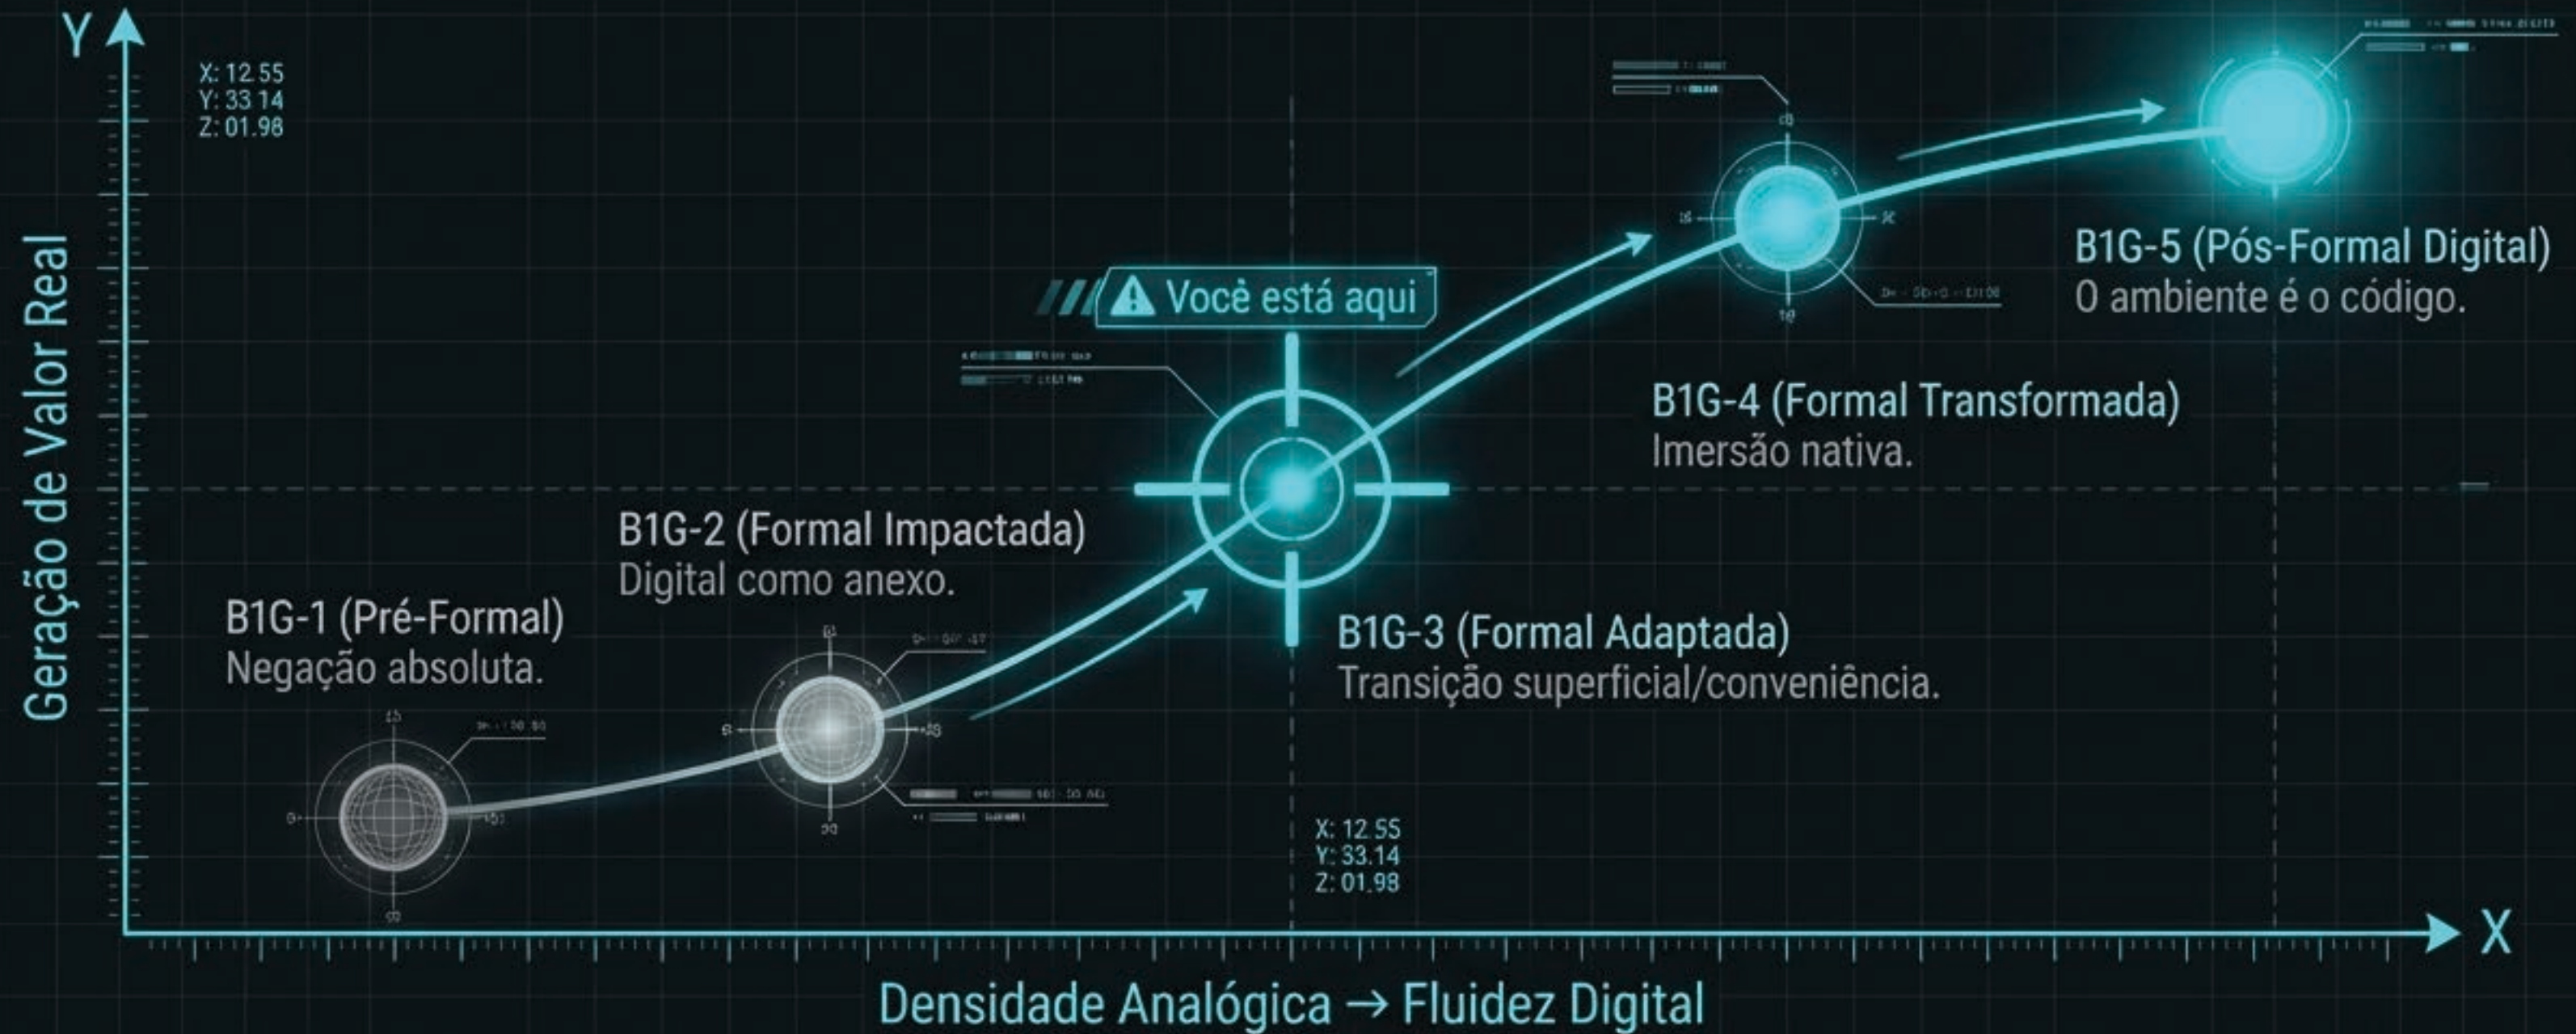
Y

X: 12.55
Y: 33 14
Z: 01.98

Geração de Valor Real

⚠ Você está aqui

B1G-5 (Pós-Formal Digital)
O ambiente é o código.

B1G-4 (Formal Transformada)
Imersão nativa.

B1G-2 (Formal Impactada)
Digital como anexo.

B1G-1 (Pré-Formal)
Negação absoluta.

B1G-3 (Formal Adaptada)
Transição superficial/conveniência.

X: 12.55
Y: 33.14
Z: 01.98

X

Densidade Analógica → Fluidez Digital